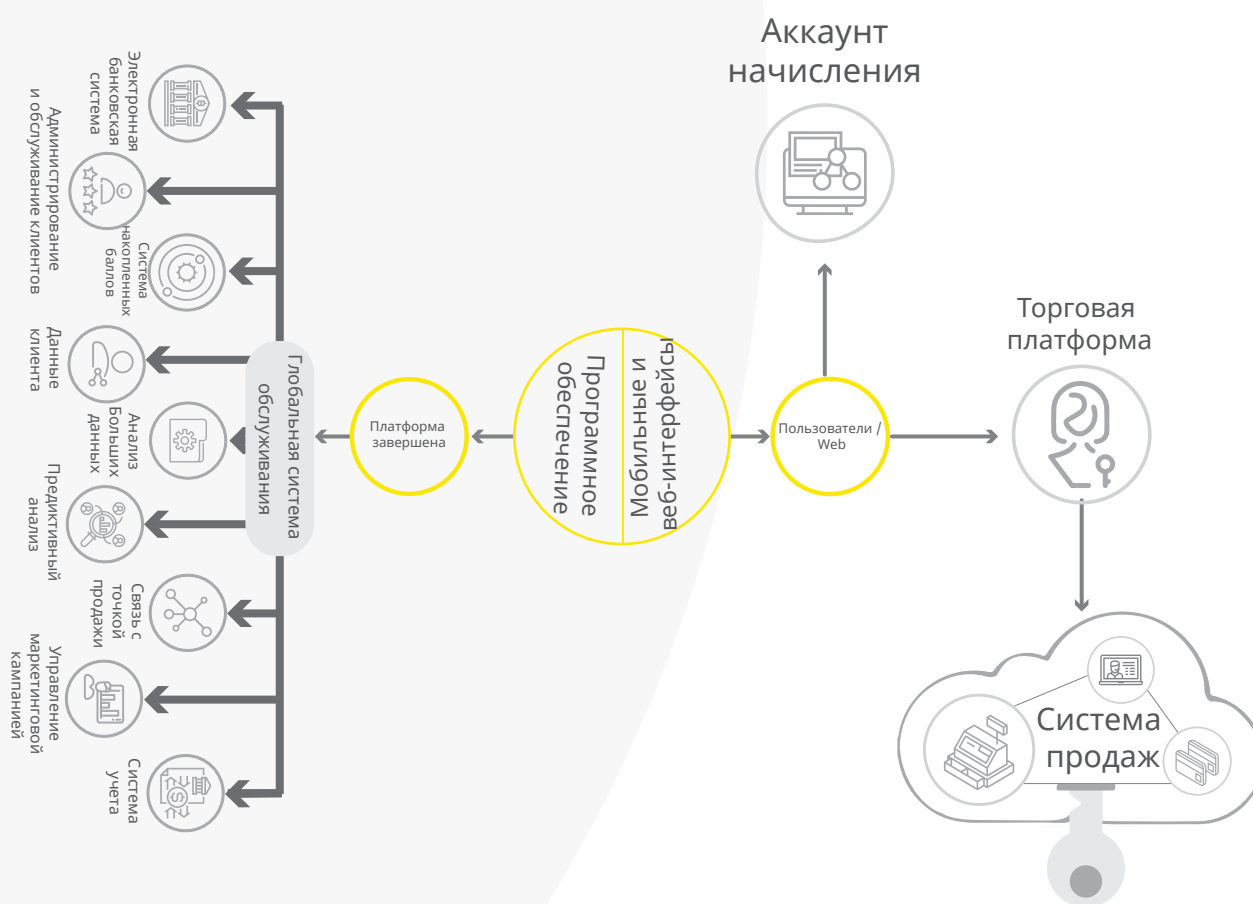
Электронная банковская система

Администрирование и обслуживание клиентов

Система накопленных баллов

Данные клиента

Анализ больших данных

Предиктивный анализ

Связь с точкой продажи

Управление маркетинговой кампанией

Система учета

Глобальная система обслуживания

Платформа завершена

Программное обеспечение

Мобильные и веб-интерфейсы

Пользователи / Web

Аккаунт начисления

Торговая платформа

Система продаж